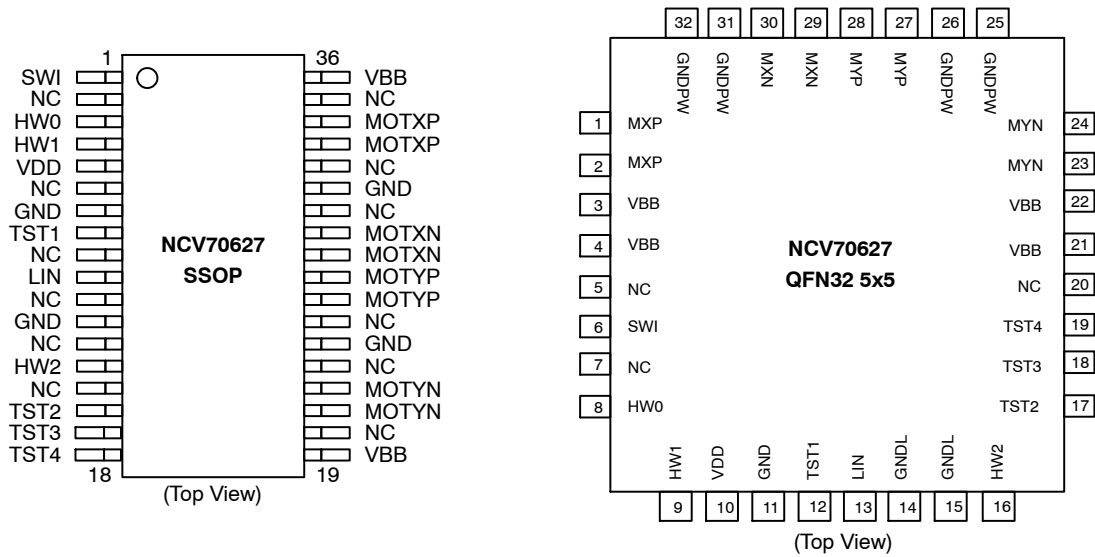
1 36

SWI
NC
HW0
HW1
VDD
NC
GND
TST1
NC
LIN
NC
GND
NC
HW2
NC
TST2
TST3
TST4

NCV70627
SSOP

VBB
NC
MOTXP
MOTXP
NC
GND
NC
MOTXN
MOTXN
MOTYP
MOTYP
NC
GND
NC
MOTYN
MOTYN
NC
VBB

18 19
(Top View)

32 31 30 29 28 27 26 25
GNDPW GNDPW MXN MXN MYP MYP GNDPW GNDPW

1 MXP
2 MXP
3 VBB
4 VBB
5 NC
6 SWI
7 NC
8 HW0

NCV70627
QFN32 5x5

MYN 24
MYN 23
VBB 22
VBB 21
NC 20
TST4 19
TST3 18
TST2 17

HW1 VDD GND TST1 LIN GNDL GNDL HW2
9 10 11 12 13 14 15 16
(Top View)